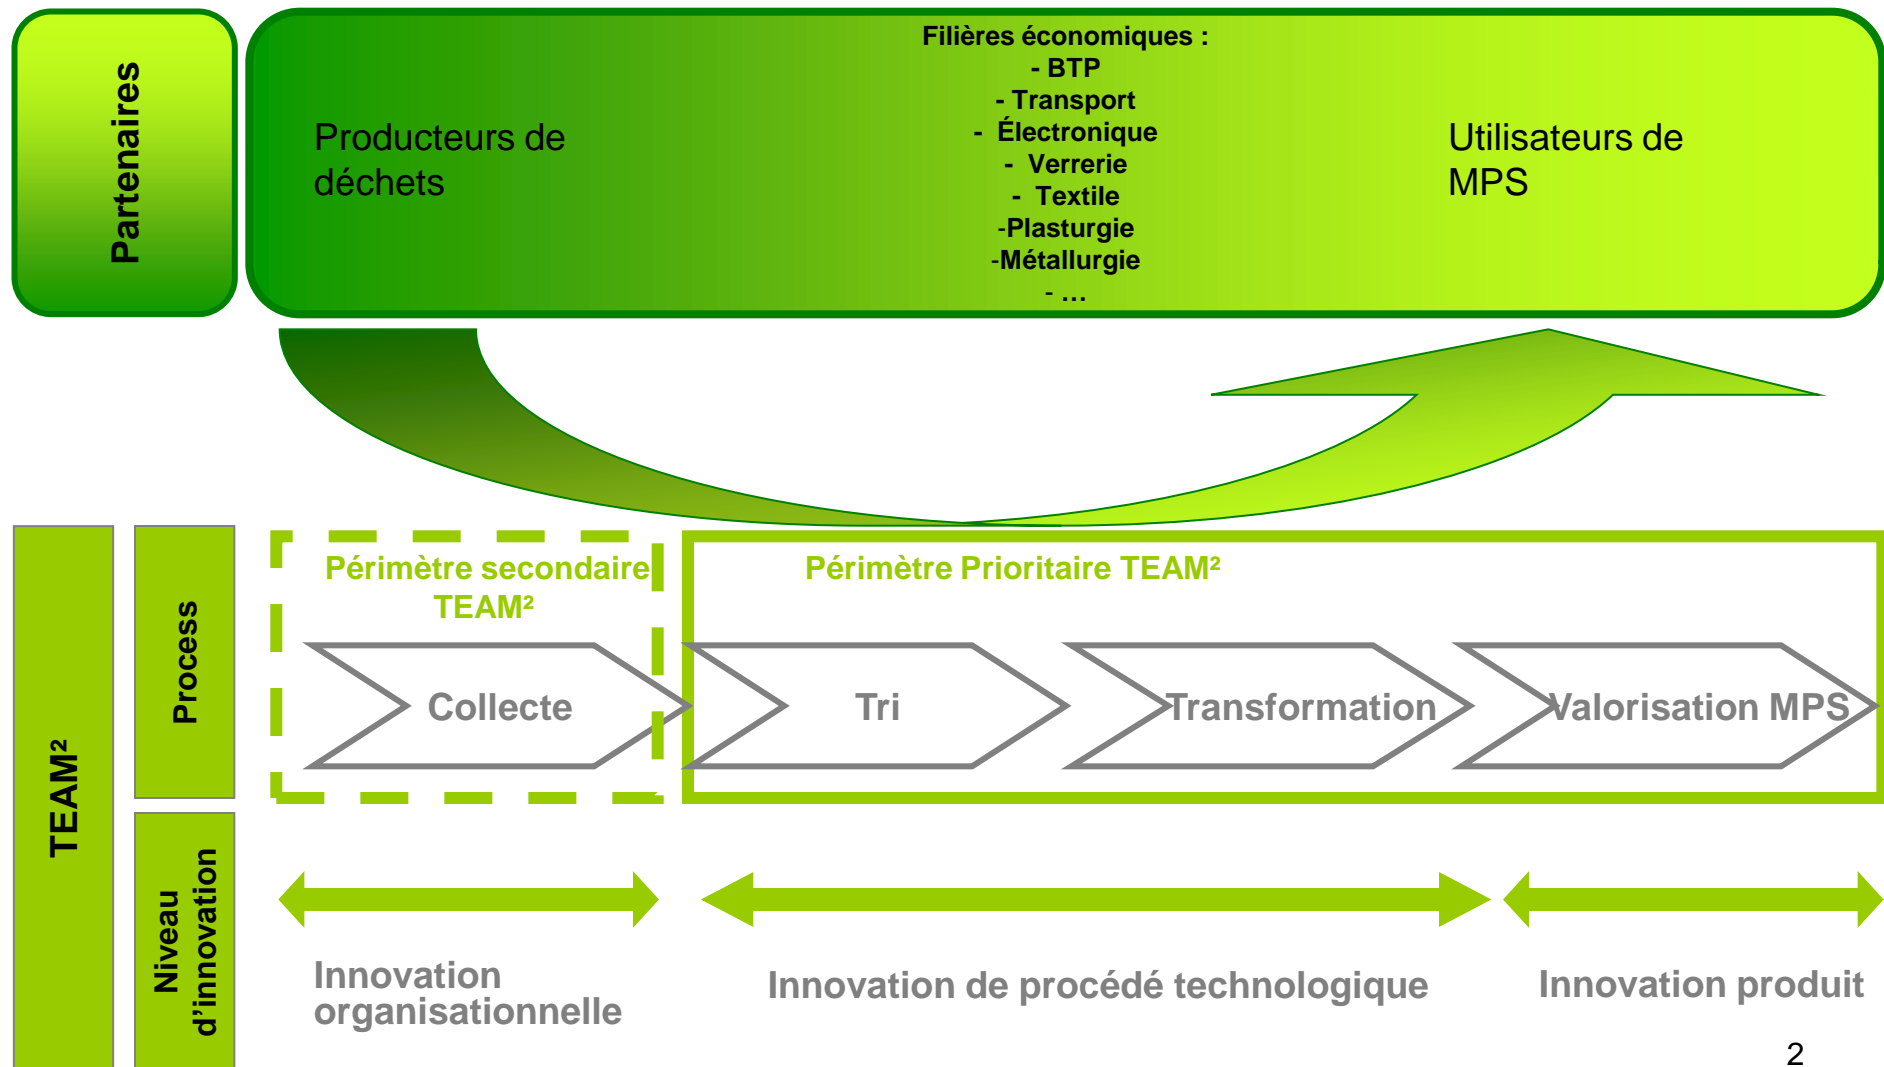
Partenaires

Producteurs de déchets

Filières économiques :
- BTP
- Transport
- Électronique
- Verrerie
- Textile
-Plasturgie
-Métallurgie
- …

Utilisateurs de MPS

TEAM²

Process

Niveau d'innovation

Périmètre secondaire TEAM²

Périmètre Prioritaire TEAM²

Collecte

Tri

Transformation

Valorisation MPS

Innovation organisationnelle

Innovation de procédé technologique

Innovation produit

2